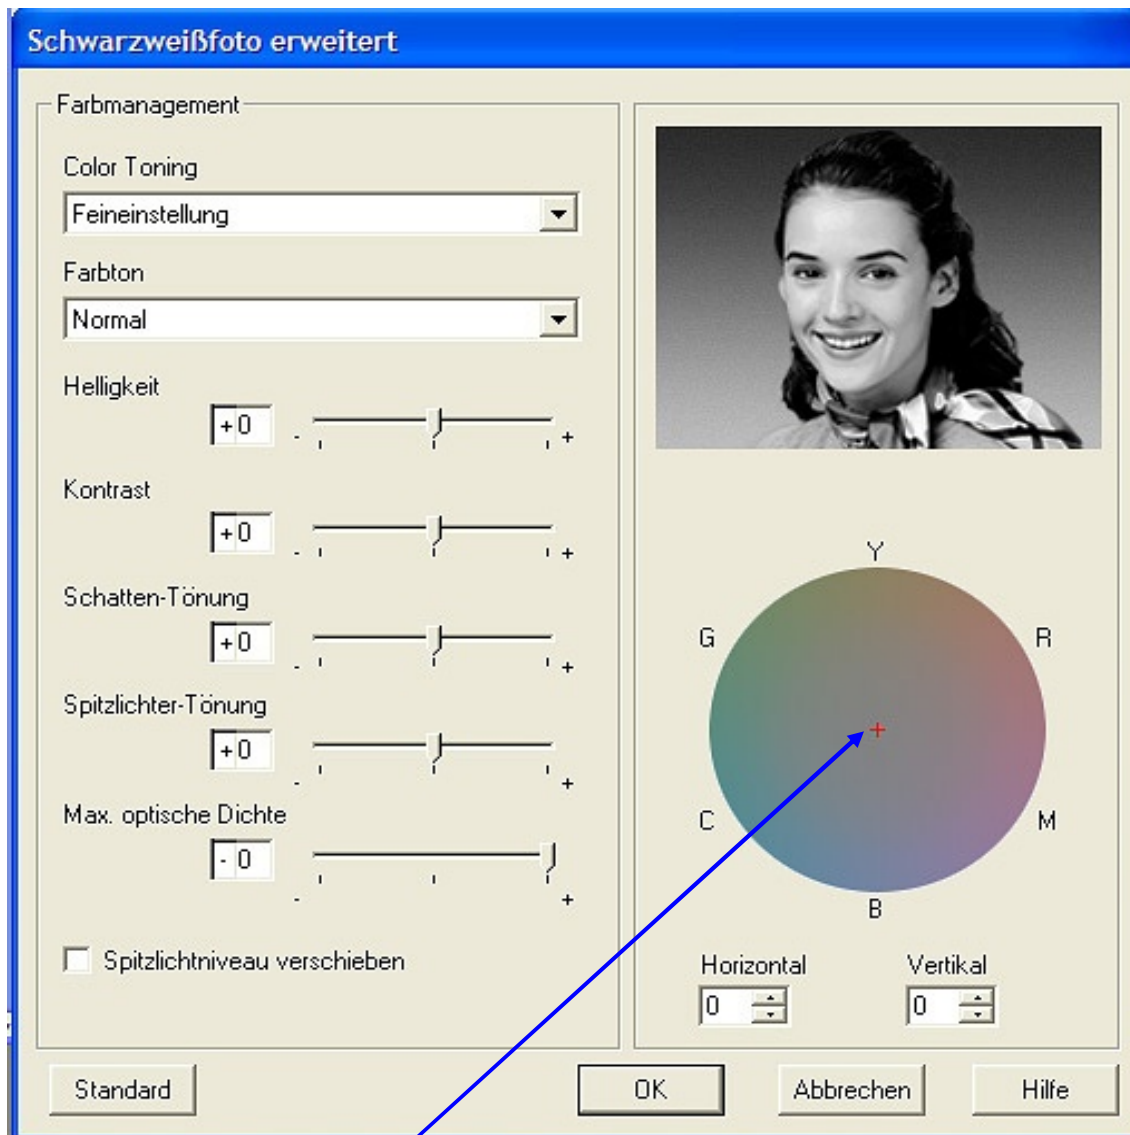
Schwarzweißfoto erweitert

Farbmanagement

Color Toning

Feineinstellung

Farbton

Normal

Helligkeit

+0

- +

Kontrast

+0

- +

Schatten-Tönung

+0

- +

Spitzlichter-Tönung

+0

- +

Max. optische Dichte

- 0

- +

Spitzlichtniveau verschieben

Y

G

R

C

M

B

Horizontal

0

Vertikal

0

Standard

OK

Abbrechen

Hilfe